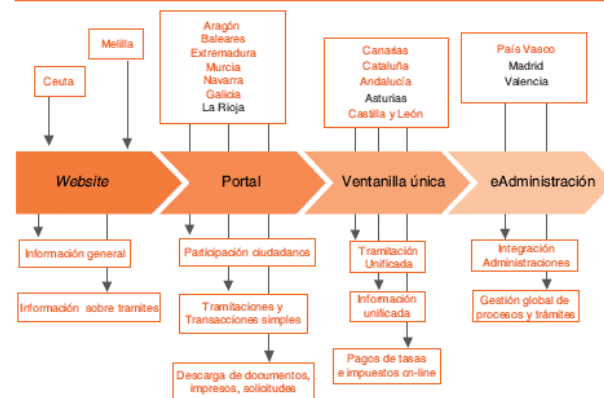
Melilla

Ceuta

Aragón
Baleares
Extremadura
Murcia
Navarra
Galicia
La Rioja

Canarias
Cataluña
Andalucía
Asturias
Castilla y León

País Vasco
Madrid
Valencia

Website

Portal

Ventanilla única

eAdministración

Información general

Información sobre tramites

Participación ciudadanos

Tramitaciones y Transacciones simples

Descarga de documentos, impresos, solicitudes

Tramitación Unificada

Información unificada

Pagos de tasas e impuestos on-line

Integración Administraciones

Gestión global de procesos y trámites